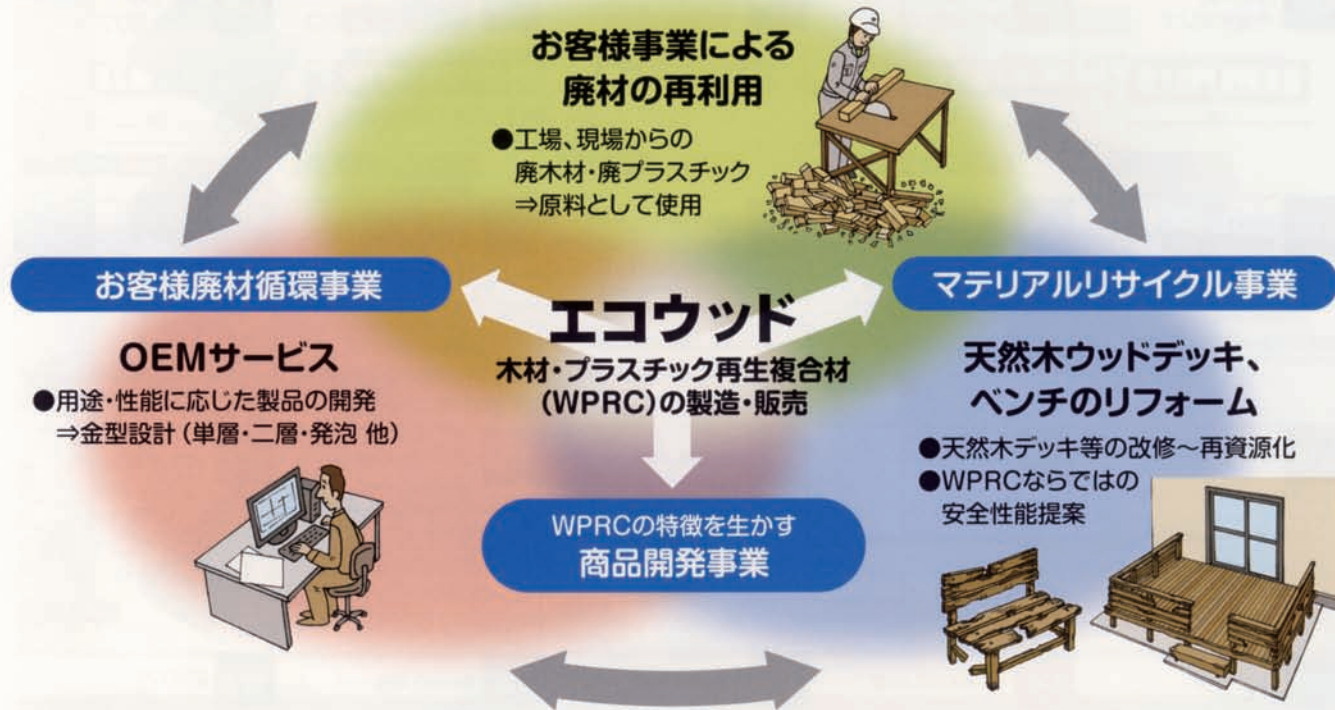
お客様事業による
廃材の再利用

●工場、現場からの
廃木材・廃プラスチック
⇒原料として使用

お客様廃材循環事業

マテリアルリサイクル事業

エコウッド
木材・プラスチック再生複合材
(WPRC)の製造・販売

OEMサービス
●用途・性能に応じた製品の開発
⇒金型設計（単層・二層・発泡 他）

天然木ウッドデッキ、
ベンチのリフォーム
●天然木デッキ等の改修～再資源化
●WPRCならではの
安全性能提案

WPRCの特徴を生かす
商品開発事業